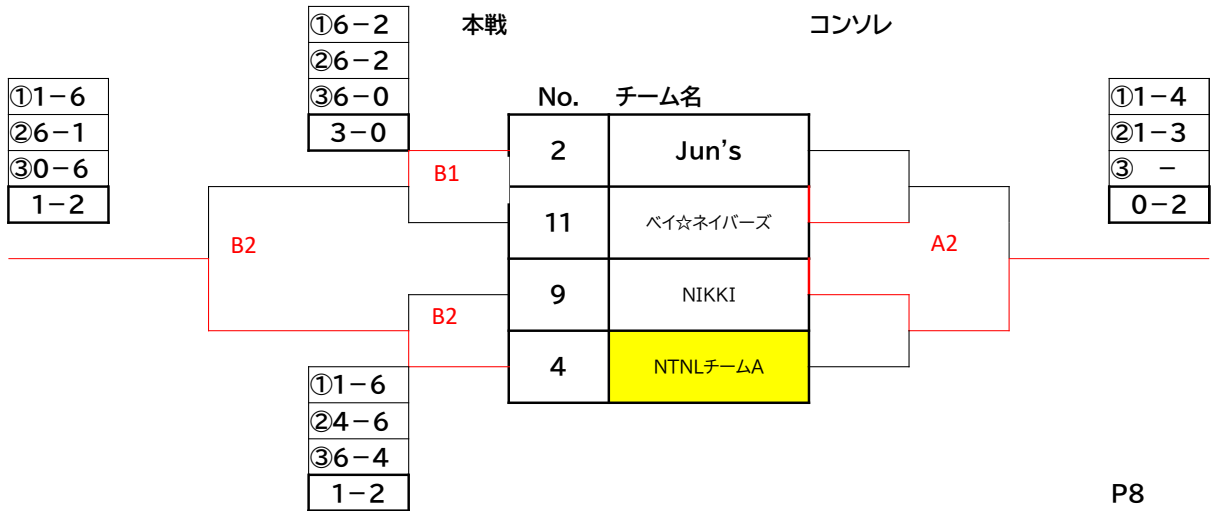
①6－2
②6－2
③6－0
3－0

本戦

コンソレ

①1－6
②6－1
③0－6
1－2

No.　チーム名

| No. | チーム名 |
|---|---|
| 2 | Jun's |
| 11 | ベイ☆ネイバーズ |
| 9 | NIKKI |
| 4 | NTNLチームA |

①1－4
②1－3
③　－
0－2

B1

B2

A2

B2

①1－6
②4－6
③6－4
1－2

P8